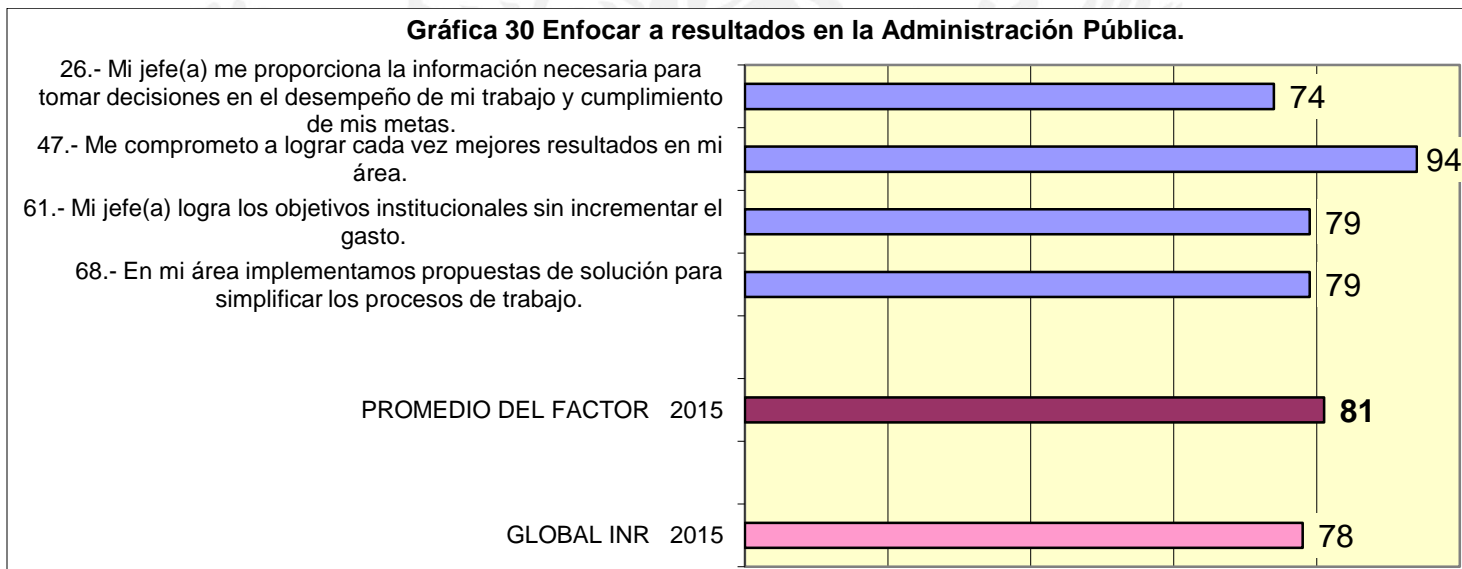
Gráfica 30 Enfocar a resultados en la Administración Pública.

26.- Mi jefe(a) me proporciona la información necesaria para tomar decisiones en el desempeño de mi trabajo y cumplimiento de mis metas.

74

47.- Me comprometo a lograr cada vez mejores resultados en mi área.

94

61.- Mi jefe(a) logra los objetivos institucionales sin incrementar el gasto.

79

68.- En mi área implementamos propuestas de solución para simplificar los procesos de trabajo.

79

PROMEDIO DEL FACTOR 2015

81

GLOBAL INR 2015

78